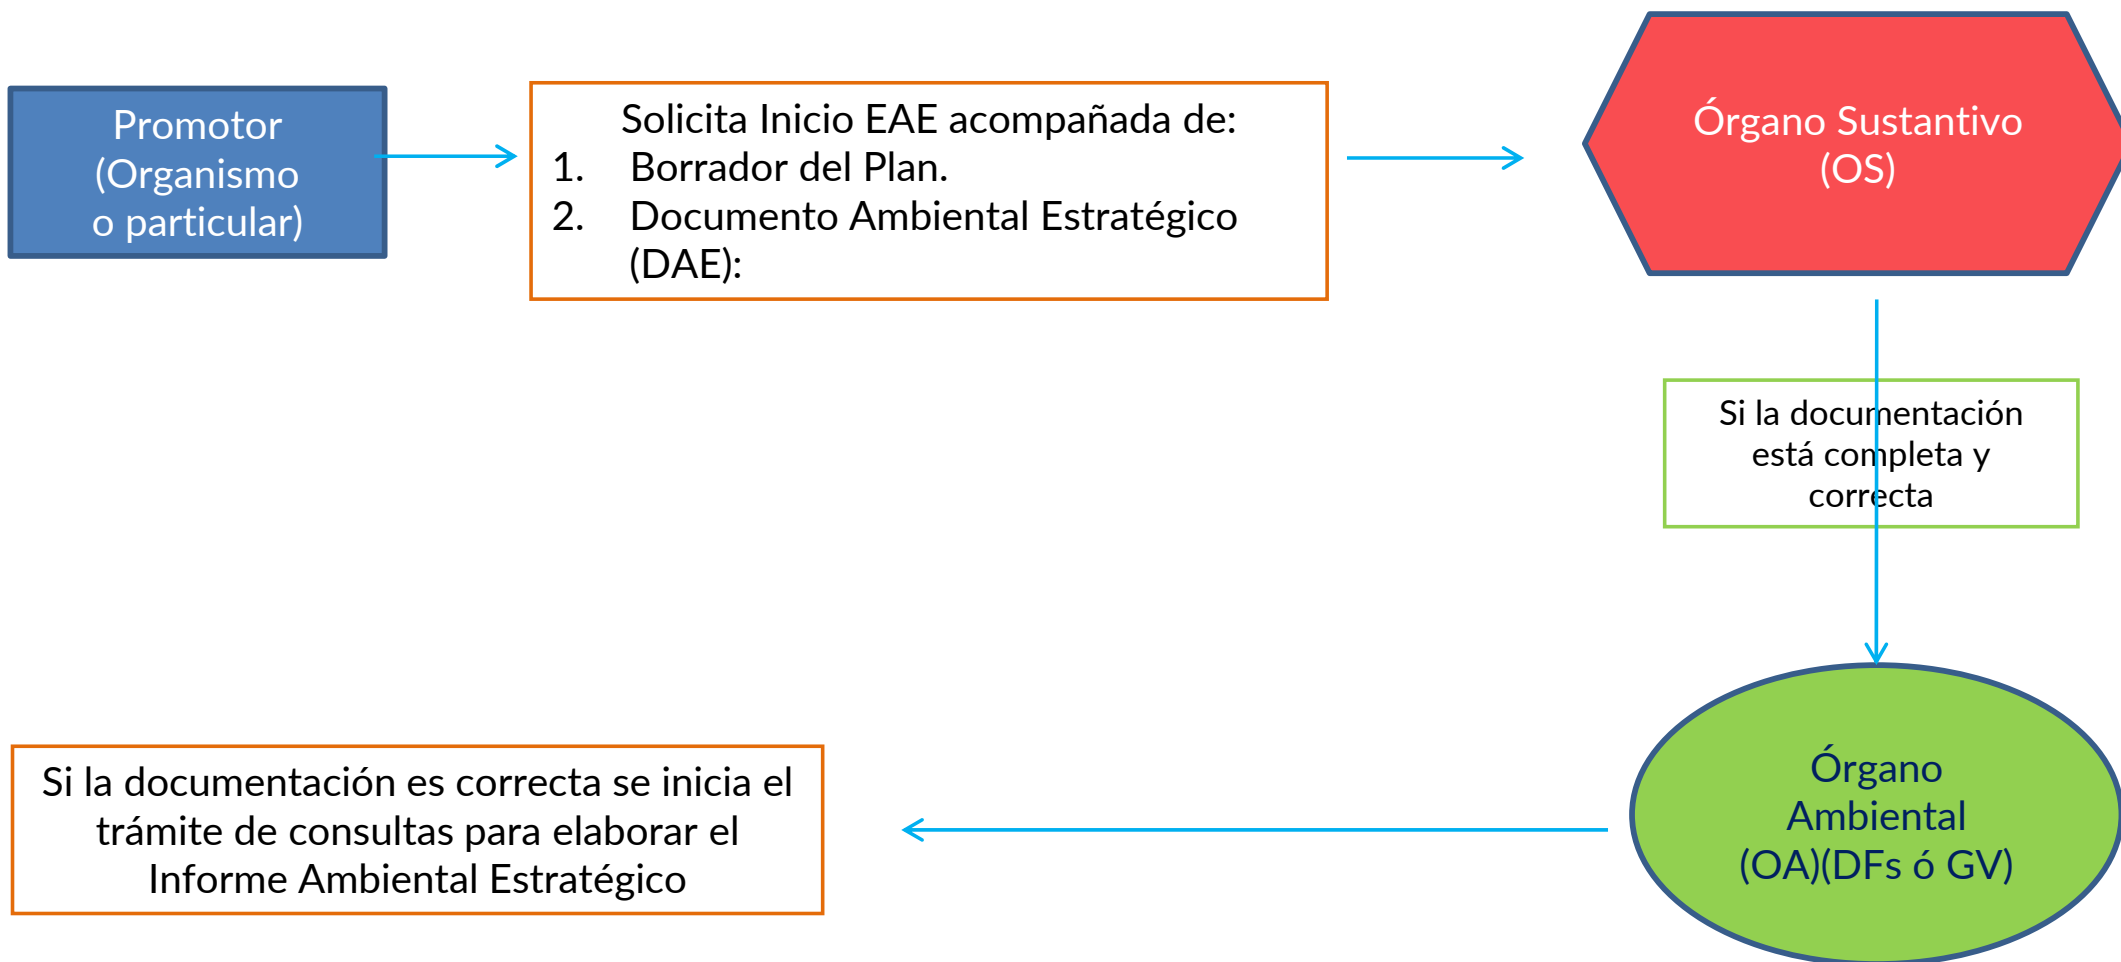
Promotor (Organismo o particular)

Solicita Inicio EAE acompañada de:
1. Borrador del Plan.
2. Documento Ambiental Estratégico (DAE):

Órgano Sustantivo (OS)

Si la documentación está completa y correcta

Órgano Ambiental (OA)(DFs ó GV)

Si la documentación es correcta se inicia el trámite de consultas para elaborar el Informe Ambiental Estratégico